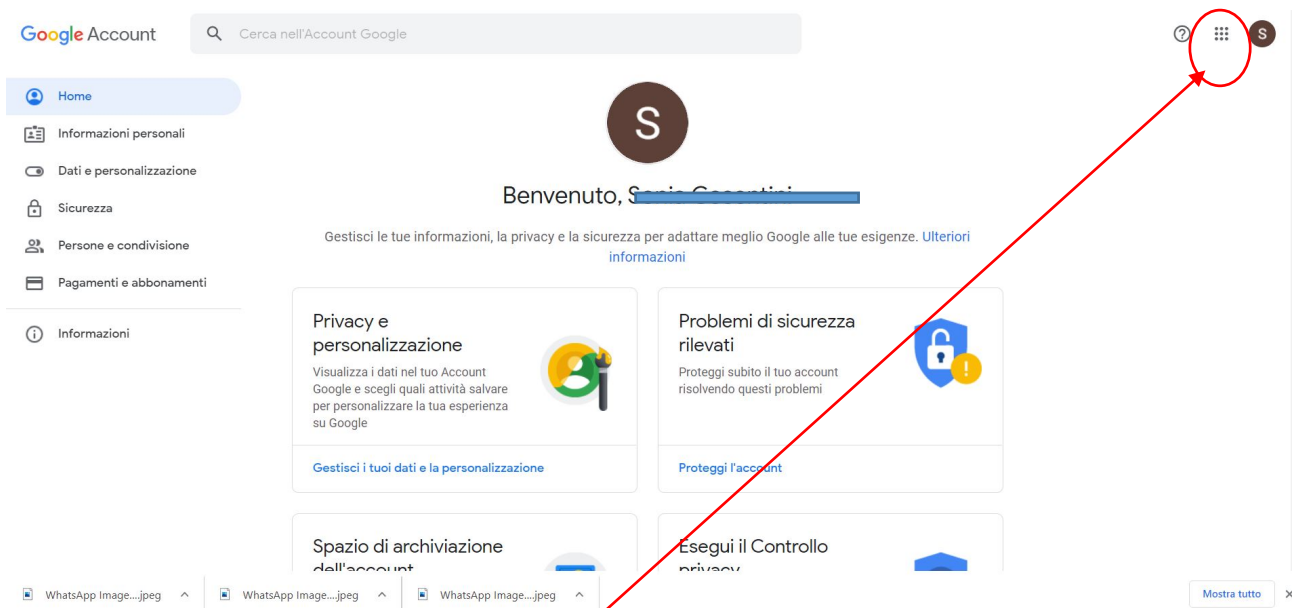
Google Account

Cerca nell'Account Google

S

Home
Informazioni personali
Dati e personalizzazione
Sicurezza
Persone e condivisione
Pagamenti e abbonamenti
Informazioni

S

Benvenuto, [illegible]

Gestisci le tue informazioni, la privacy e la sicurezza per adattare meglio Google alle tue esigenze. Ulteriori informazioni

Privacy e personalizzazione
Visualizza i dati nel tuo Account Google e scegli quali attività salvare per personalizzare la tua esperienza su Google
Gestisci i tuoi dati e la personalizzazione

Problemi di sicurezza rilevati
Proteggi subito il tuo account risolvendo questi problemi
Proteggi l'account

Spazio di archiviazione dell'account

Esegui il Controllo privacy

WhatsApp Image....jpeg
WhatsApp Image....jpeg
WhatsApp Image....jpeg
Mostra tutto